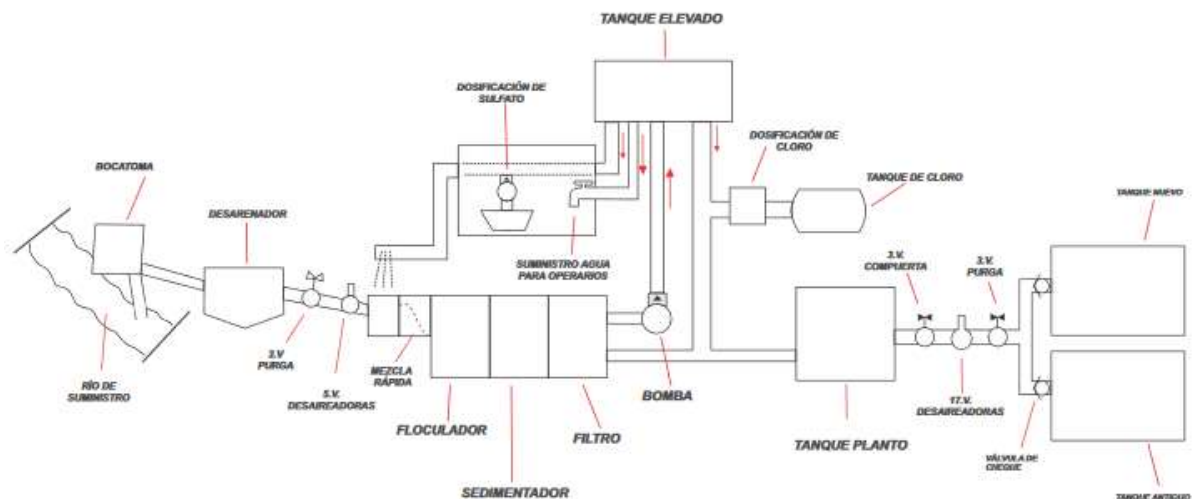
TANQUE ELEVADO

DOSIFICACIÓN DE SULFATO

DOSIFICACIÓN DE CLORO

TANQUE DE CLORO

TANQUE NUEVO

BOCATOMA

DESARENADOR

SUMINISTRO AGUA PARA OPERARIOS

3.V. COMPUERTA

3.V. PURGA

RÍO DE SUMINISTRO

2.V PURGA

5.V. DESAIREADORAS

MEZCLA RÁPIDA

BOMBA

17.V. DESAIREADORAS

FLOCULADOR

FILTRO

TANQUE PLANTO

VÁLVULA DE CHEQUE

SEDIMENTADOR

TANQUE ANTIGUO